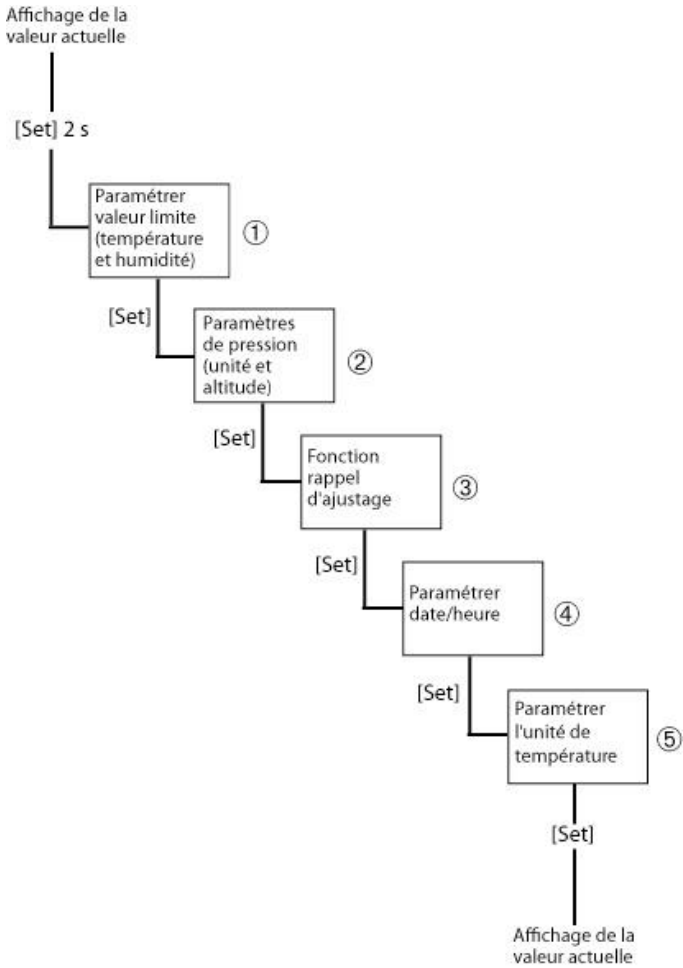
Affichage de la valeur actuelle

[Set] 2 s

Paramétrer valeur limite (température et humidité)

①

[Set]

Paramètres de pression (unité et altitude)

②

[Set]

Fonction rappel d'ajustage

③

[Set]

Paramétrer date/heure

④

[Set]

Paramétrer l'unité de température

⑤

[Set]

Affichage de la valeur actuelle